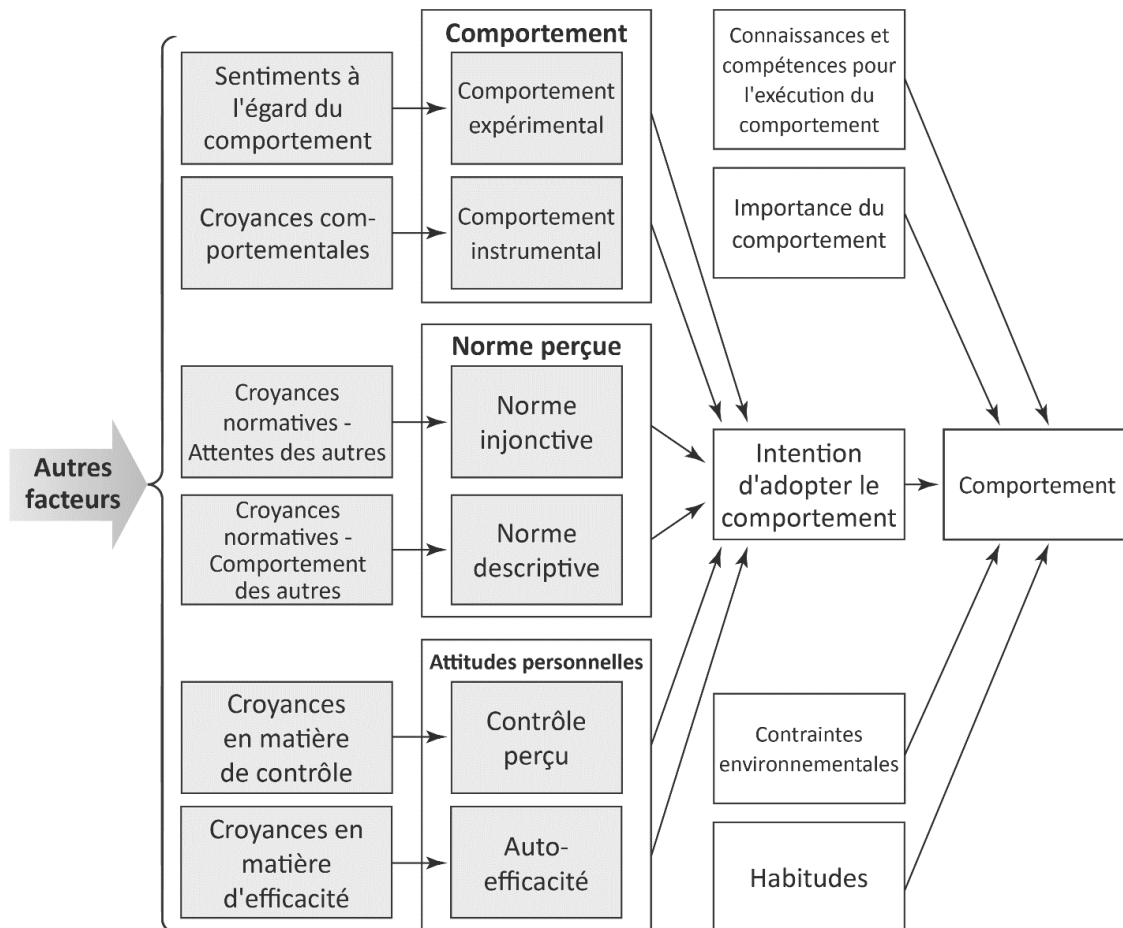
Autres facteurs

Sentiments à l'égard du comportement

Croyances comportementales

Comportement

Comportement expérimental

Comportement instrumental

Croyances normatives - Attentes des autres

Croyances normatives - Comportement des autres

Norme perçue

Norme injonctive

Norme descriptive

Croyances en matière de contrôle

Croyances en matière d'efficacité

Attitudes personnelles

Contrôle perçu

Auto-efficacité

Connaissances et compétences pour l'exécution du comportement

Importance du comportement

Intention d'adopter le comportement

Comportement

Contraintes environnementales

Habitudes